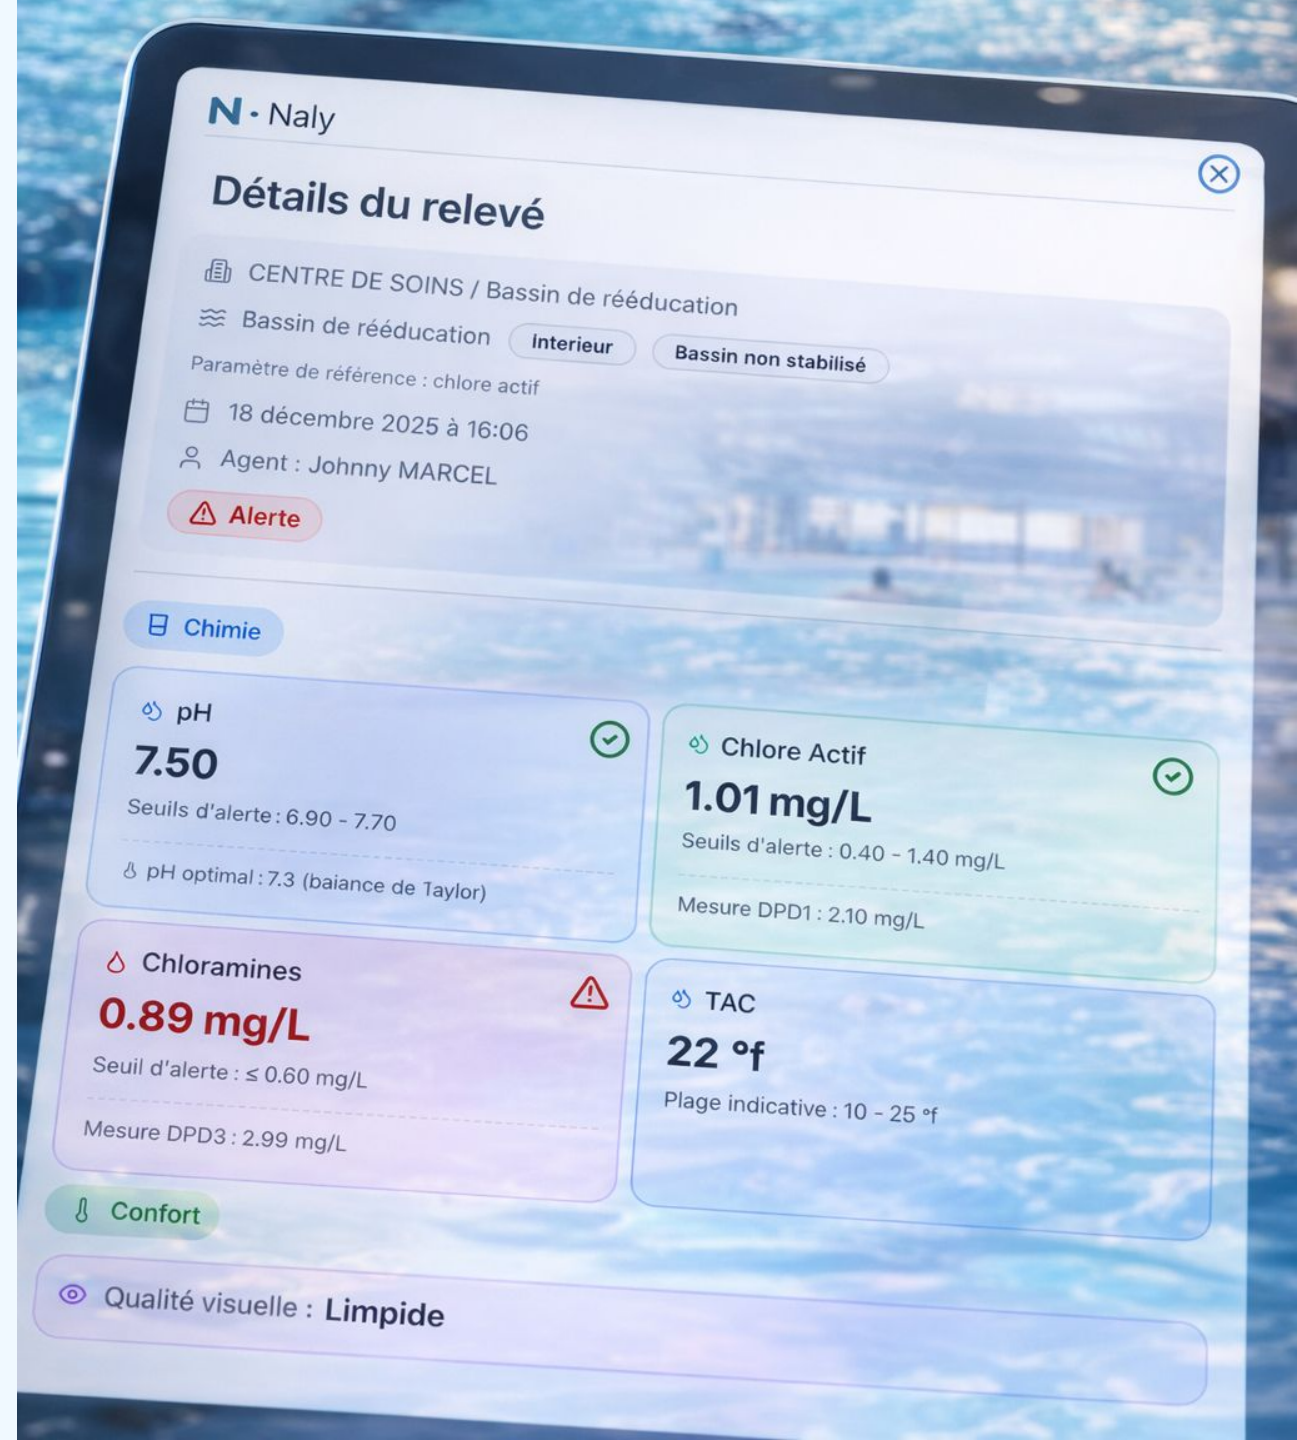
N · Naly

Détails du relevé

CENTRE DE SOINS / Bassin de rééducation

Bassin de rééducation Interieur Bassin non stabilisé

Paramètre de référence : chlore actif

18 décembre 2025 à 16:06

Agent : Johnny MARCEL

Alerte

Chimie

pH
7.50
Seuils d'alerte : 6.90 - 7.70
pH optimal : 7.3 (baiance de Taylor)

Chlore Actif
1.01 mg/L
Seuils d'alerte : 0.40 - 1.40 mg/L
Mesure DPD1 : 2.10 mg/L

Chloramines
0.89 mg/L
Seuil d'alerte : ≤ 0.60 mg/L
Mesure DPD3 : 2.99 mg/L

TAC
22 °f
Plage indicative : 10 - 25 °f

Confort

Qualité visuelle : Limpide